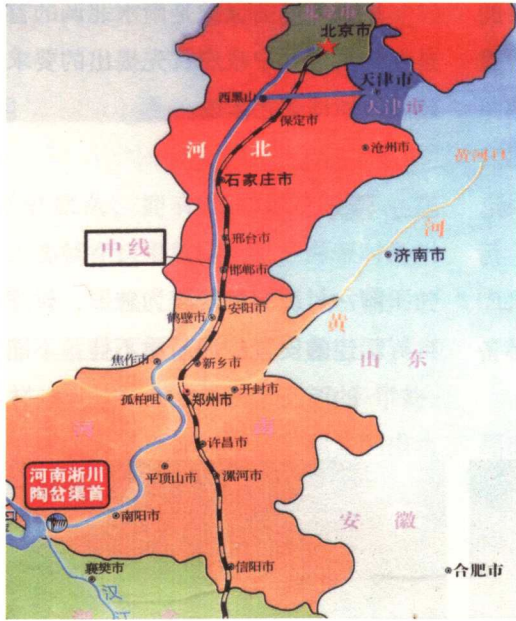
北京市

北京市

天津市

天津市

西黑山

保定市

河

北

沧州市

黄河口

石家庄市

中线

邢台市

河

济南市

邯郸市

鹤壁市

安阳市

黄

山

东

焦作市

新乡市

孤柏咀

开封市

郑州市

河

南

许昌市

河南淅川陶岔渠首

平顶山市

漯河市

南阳市

安

徽

襄樊市

信阳市

合肥市

汉